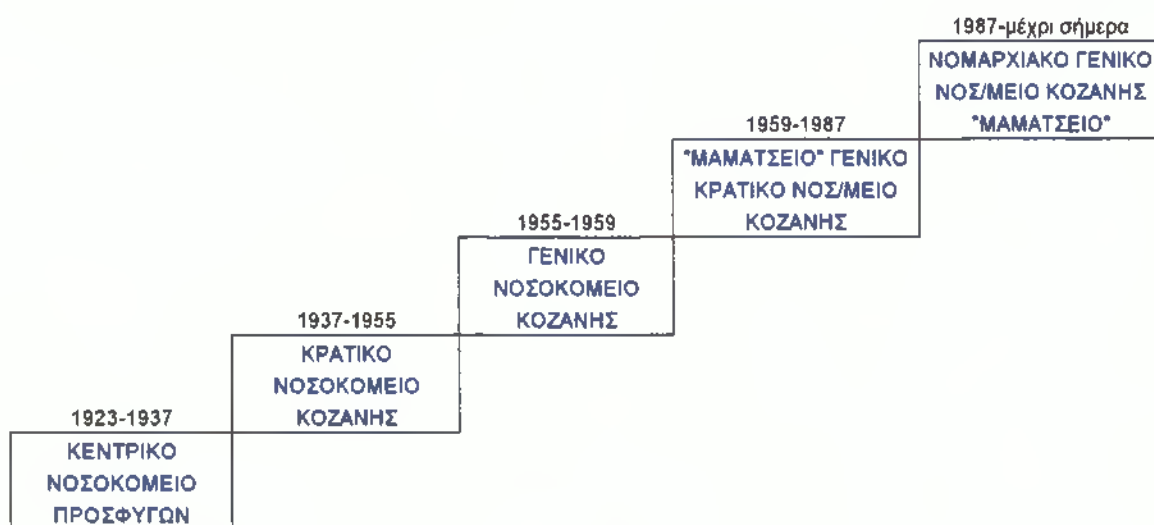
1923-1937
ΚΕΝΤΡΙΚΟ ΝΟΣΟΚΟΜΕΙΟ ΠΡΟΣΦΥΓΩΝ

1937-1955
ΚΡΑΤΙΚΟ ΝΟΣΟΚΟΜΕΙΟ ΚΟΖΑΝΗΣ

1955-1959
ΓΕΝΙΚΟ ΝΟΣΟΚΟΜΕΙΟ ΚΟΖΑΝΗΣ

1959-1987
"ΜΑΜΑΤΣΕΙΟ" ΓΕΝΙΚΟ ΚΡΑΤΙΚΟ ΝΟΣ/ΜΕΙΟ ΚΟΖΑΝΗΣ

1987-μέχρι σήμερα
ΝΟΜΑΡΧΙΑΚΟ ΓΕΝΙΚΟ ΝΟΣ/ΜΕΙΟ ΚΟΖΑΝΗΣ "ΜΑΜΑΤΣΕΙΟ"